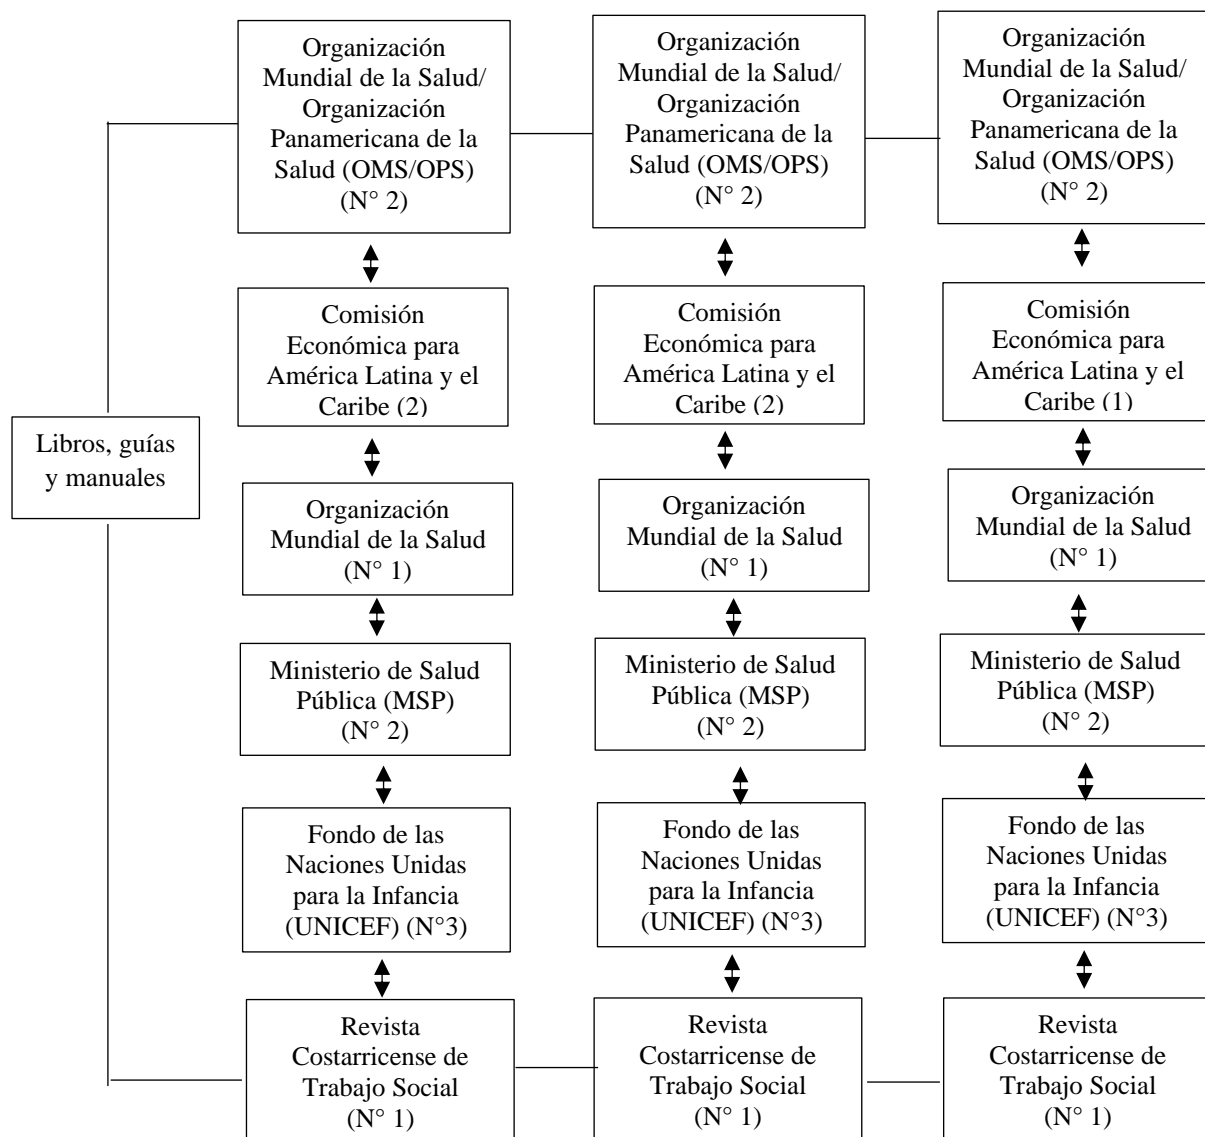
Libros, guías y manuales

Organización Mundial de la Salud/ Organización Panamericana de la Salud (OMS/OPS) (N° 2)

Comisión Económica para América Latina y el Caribe (2)

Organización Mundial de la Salud (N° 1)

Ministerio de Salud Pública (MSP) (N° 2)

Fondo de las Naciones Unidas para la Infancia (UNICEF) (N°3)

Revista Costarricense de Trabajo Social (N° 1)

Organización Mundial de la Salud/ Organización Panamericana de la Salud (OMS/OPS) (N° 2)

Comisión Económica para América Latina y el Caribe (2)

Organización Mundial de la Salud (N° 1)

Ministerio de Salud Pública (MSP) (N° 2)

Fondo de las Naciones Unidas para la Infancia (UNICEF) (N°3)

Revista Costarricense de Trabajo Social (N° 1)

Organización Mundial de la Salud/ Organización Panamericana de la Salud (OMS/OPS) (N° 2)

Comisión Económica para América Latina y el Caribe (1)

Organización Mundial de la Salud (N° 1)

Ministerio de Salud Pública (MSP) (N° 2)

Fondo de las Naciones Unidas para la Infancia (UNICEF) (N°3)

Revista Costarricense de Trabajo Social (N° 1)